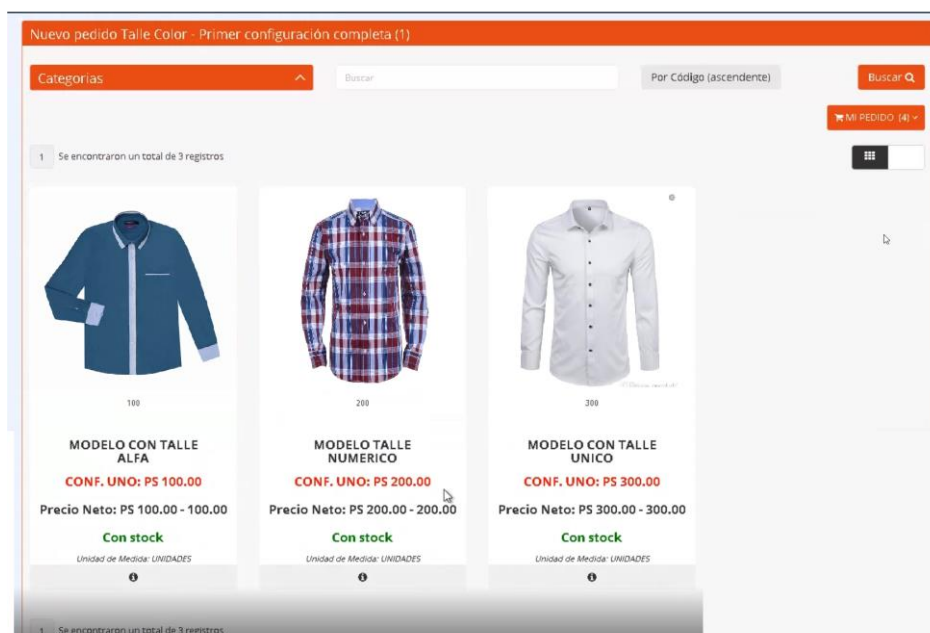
Nuevo pedido Talle Color - Primer configuración completa (1)

Categorias

Buscar

Por Código (ascendente)

Buscar

MI PEDIDO (4)

1 Se encontraron un total de 3 registros

100

MODELO CON TALLE ALFA

CONF. UNO: PS 100.00

Precio Neto: PS 100.00 - 100.00

Con stock

Unidad de Medida: UNIDADES

200

MODELO TALLE NUMERICO

CONF. UNO: PS 200.00

Precio Neto: PS 200.00 - 200.00

Con stock

Unidad de Medida: UNIDADES

300

MODELO CON TALLE UNICO

CONF. UNO: PS 300.00

Precio Neto: PS 300.00 - 300.00

Con stock

Unidad de Medida: UNIDADES

1 Se encontraron un total de 3 registros